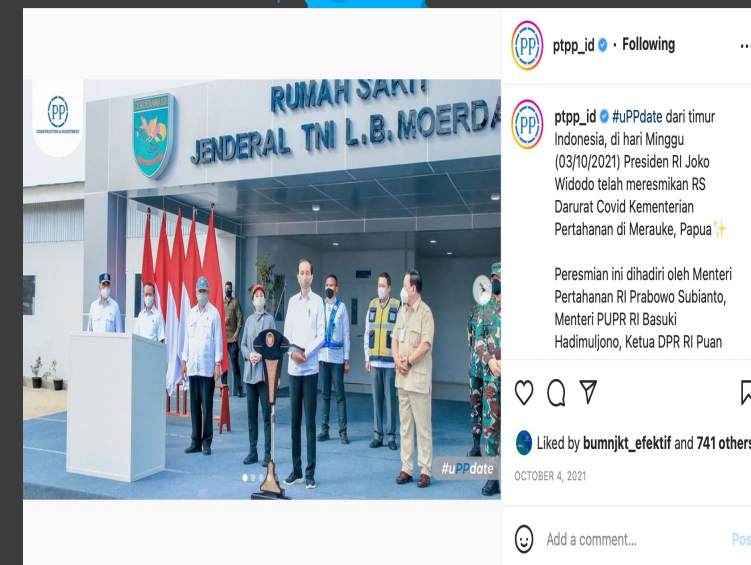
PP
CONSTRUCTION & INVESTMENT

RUMAH SAKIT
JENDERAL TNI L.B.MOERDA

#uPPdate

ptpp_id · Following

ptpp_id #uPPdate dari timur Indonesia, di hari Minggu (03/10/2021) Presiden RI Joko Widodo telah meresmikan RS Darurat Covid Kementerian Pertahanan di Merauke, Papua✨

Peresmian ini dihadiri oleh Menteri Pertahanan RI Prabowo Subianto, Menteri PUPR RI Basuki Hadimuljono, Ketua DPR RI Puan

Liked by bumnjkt_efektif and 741 others

OCTOBER 4, 2021

Add a comment...

Pos